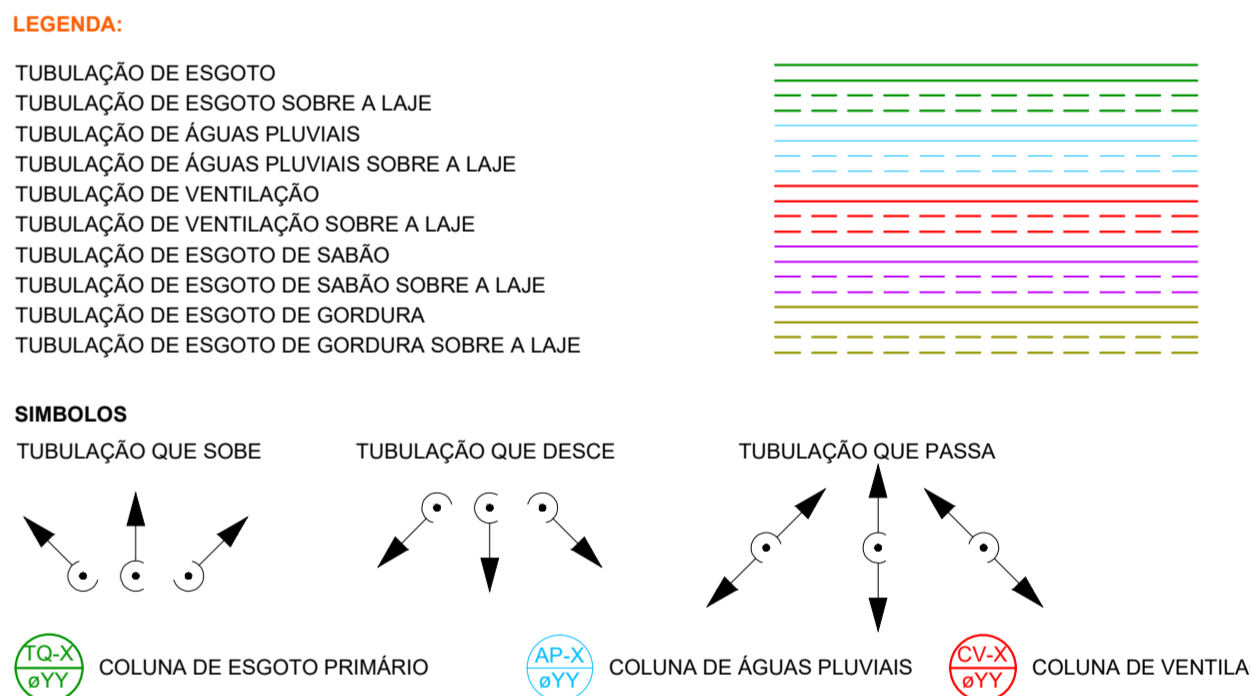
LEGENDA:

TUBULAÇÃO DE ESGOTO
TUBULAÇÃO DE ESGOTO SOBRE A LAJE
TUBULAÇÃO DE ÁGUAS PLUVIAIS
TUBULAÇÃO DE ÁGUAS PLUVIAIS SOBRE A LAJE
TUBULAÇÃO DE VENTILAÇÃO
TUBULAÇÃO DE VENTILAÇÃO SOBRE A LAJE
TUBULAÇÃO DE ESGOTO DE SABÃO
TUBULAÇÃO DE ESGOTO DE SABÃO SOBRE A LAJE
TUBULAÇÃO DE ESGOTO DE GORDURA
TUBULAÇÃO DE ESGOTO DE GORDURA SOBRE A LAJE

SIMBOLOS

TUBULAÇÃO QUE SOBE
TUBULAÇÃO QUE DESCE
TUBULAÇÃO QUE PASSA

TQ-X
øYY
COLUNA DE ESGOTO PRIMÁRIO

AP-X
øYY
COLUNA DE ÁGUAS PLUVIAIS

CV-X
øYY
COLUNA DE VENTILA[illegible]